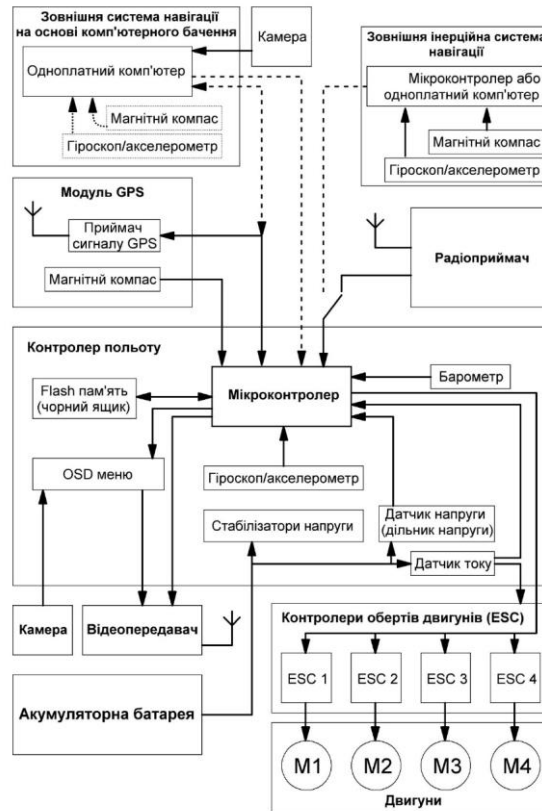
Зовнішня система навігації на основі комп'ютерного бачення

Камера

Одноплатний комп'ютер

Магнітний компас

Гіроскоп/акселерометр

Зовнішня інерційна система навігації

Мікроконтролер або одноплатний комп'ютер

Магнітний компас

Гіроскоп/акселерометр

Модуль GPS

Приймач сигналу GPS

Магнітний компас

Радіоприймач

Контролер польоту

Мікроконтролер

Барометр

Flash пам'ять (чорний ящик)

OSD меню

Гіроскоп/акселерометр

Стабілізатори напруги

Датчик напруги (дільник напруги)

Датчик току

Камера

Відеопередавач

Контролери обертів двигунів (ESC)

ESC 1

ESC 2

ESC 3

ESC 4

Акумуляторна батарея

M1

M2

M3

M4

Двигуни